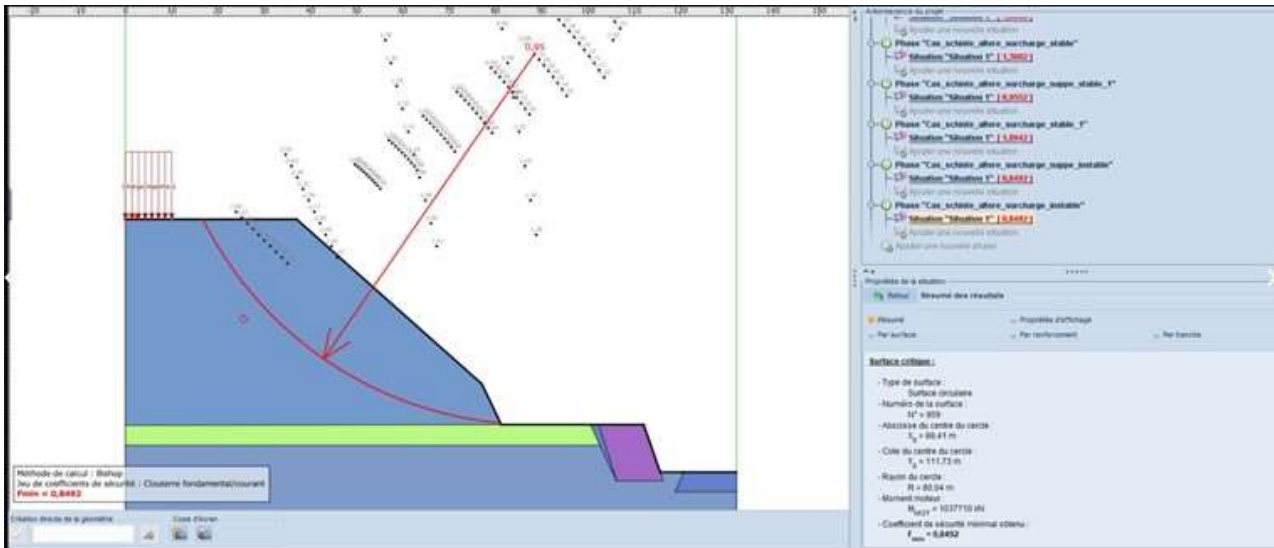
-20 -10 0 10 20 30 40 50 60 70 80 90 100 110 120 130 140 150

0,85

Méthode de calcul : Bishop
Jeu de coefficients de sécurité : Clouterre fondamental/courant
Fmin = 0,8492

Création directe de la géométrie
Copie d'écran

Arborescence du projet
Ajouter une nouvelle situation
Phase "Cas_schiste_altere_surcharge_stable"
Situation "Situation 1" [ 1,3002 ]
Ajouter une nouvelle situation
Phase "Cas_schiste_altere_surcharge_suppe_stable_1"
Situation "Situation 1" [ 0,9552 ]
Ajouter une nouvelle situation
Phase "Cas_schiste_altere_surcharge_stable_1"
Situation "Situation 1" [ 1,0942 ]
Ajouter une nouvelle situation
Phase "Cas_schiste_altere_surcharge_suppe_instable"
Situation "Situation 1" [ 0,8492 ]
Ajouter une nouvelle situation
Phase "Cas_schiste_altere_surcharge_instable"
Situation "Situation 1" [ 0,8492 ]
Ajouter une nouvelle situation
Ajouter une nouvelle phase

Propriétés de la situation
Retour Résumé des résultats

Résumé
Propriétés d'affichage
Par surface
Par renforcement
Par tranche

Surface critique :
- Type de surface :
Surface circulaire
- Numéro de la surface :
N° = 959
- Abscisse du centre du cercle :
$X_c$ = 88,41 m
- Cote du centre du cercle :
$Y_c$ = 111,73 m
- Rayon du cercle :
R = 80,04 m
- Moment moteur :
$M_{MOT}$ = 1037710 kN
- Coefficient de sécurité minimal obtenu :
$F_{min}$ = 0,8492